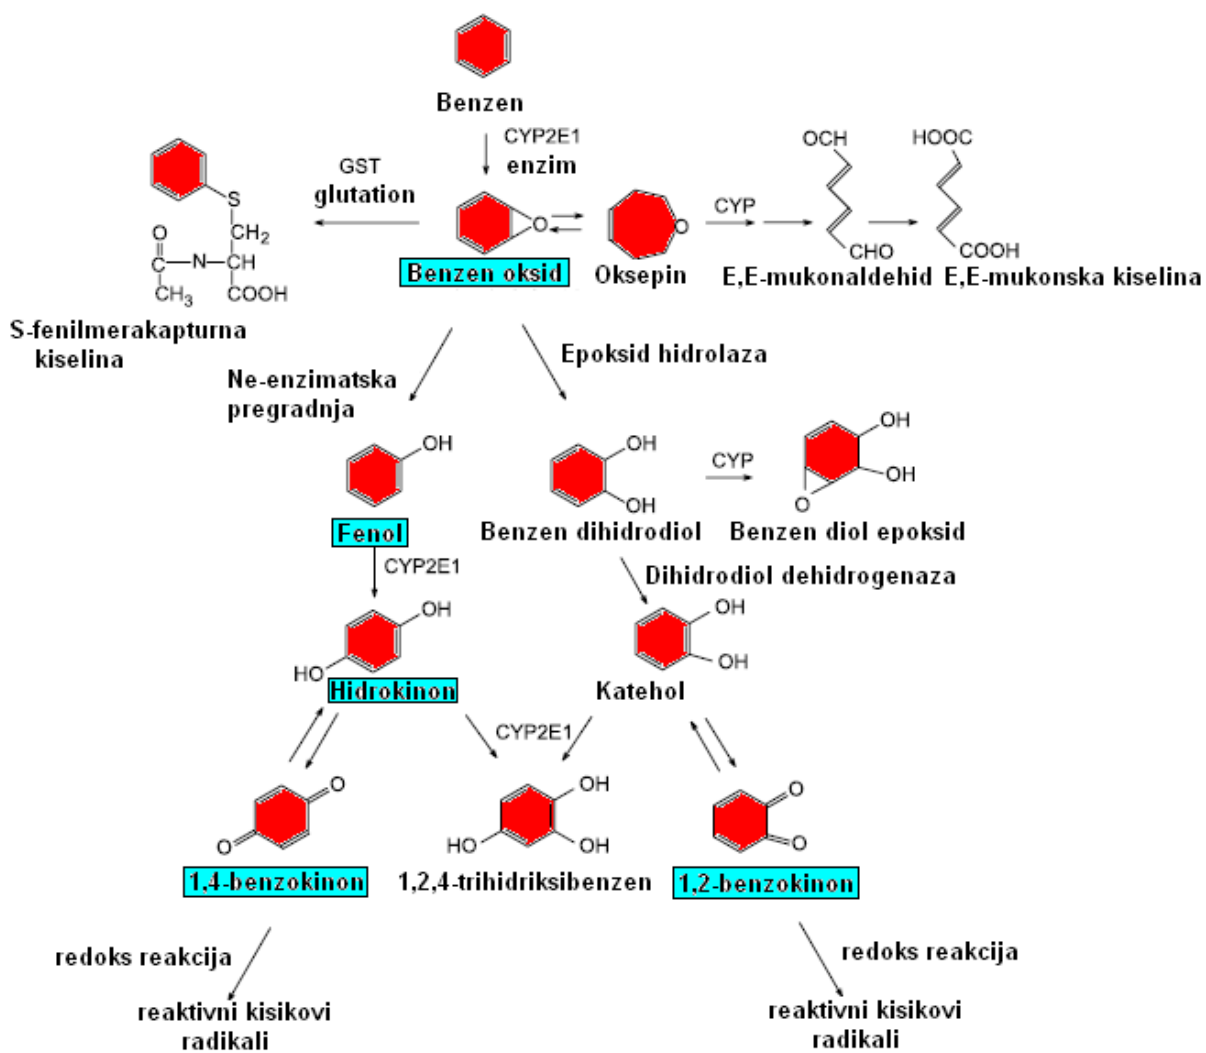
Benzen

CYP2E1
enzim

GST
glutation

S
$CH_2$
O
C—N—CH
$CH_3$ COOH

S-fenilmerakapturna kiselina

O
Benzen oksid

O
Oksepin

CYP

OCH
CHO
E,E-mukonaldehid

HOOC
COOH
E,E-mukonska kiselina

Ne-enzimatska pregradnja

Epoksid hidrolaza

OH
Fenol

OH
OH
Benzen dihidrodiol

CYP

OH
OH
O
Benzen diol epoksid

CYP2E1

Dihidrodiol dehidrogenaza

OH
HO
Hidrokinon

OH
OH
Katehol

CYP2E1

O
O
1,4-benzokinon

OH
HO OH
1,2,4-trihidriksibenzen

O
O
1,2-benzokinon

redoks reakcija

reaktivni kisikovi radikali

redoks reakcija

reaktivni kisikovi radikali